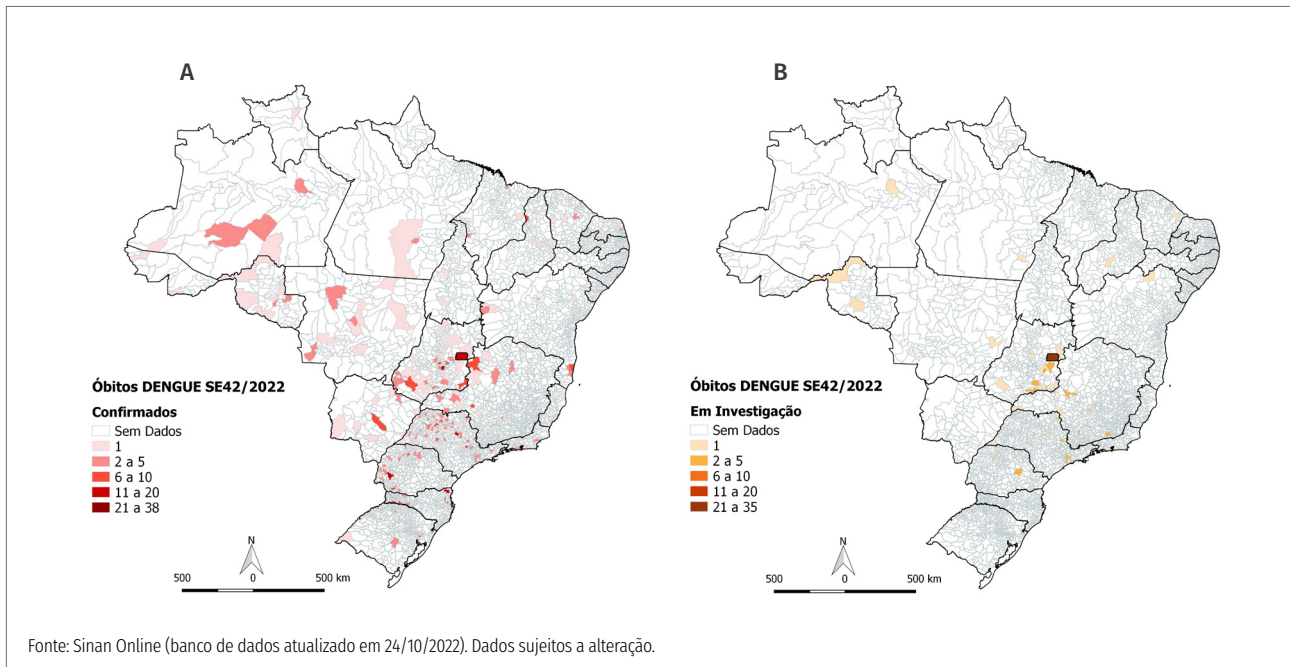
A

Óbitos DENGUE SE42/2022

Confirmados
Sem Dados
1
2 a 5
6 a 10
11 a 20
21 a 38

N

500 0 500 km

B

Óbitos DENGUE SE42/2022

Em Investigação
Sem Dados
1
2 a 5
6 a 10
11 a 20
21 a 35

N

500 0 500 km

Fonte: Sinan Online (banco de dados atualizado em 24/10/2022). Dados sujeitos a alteração.